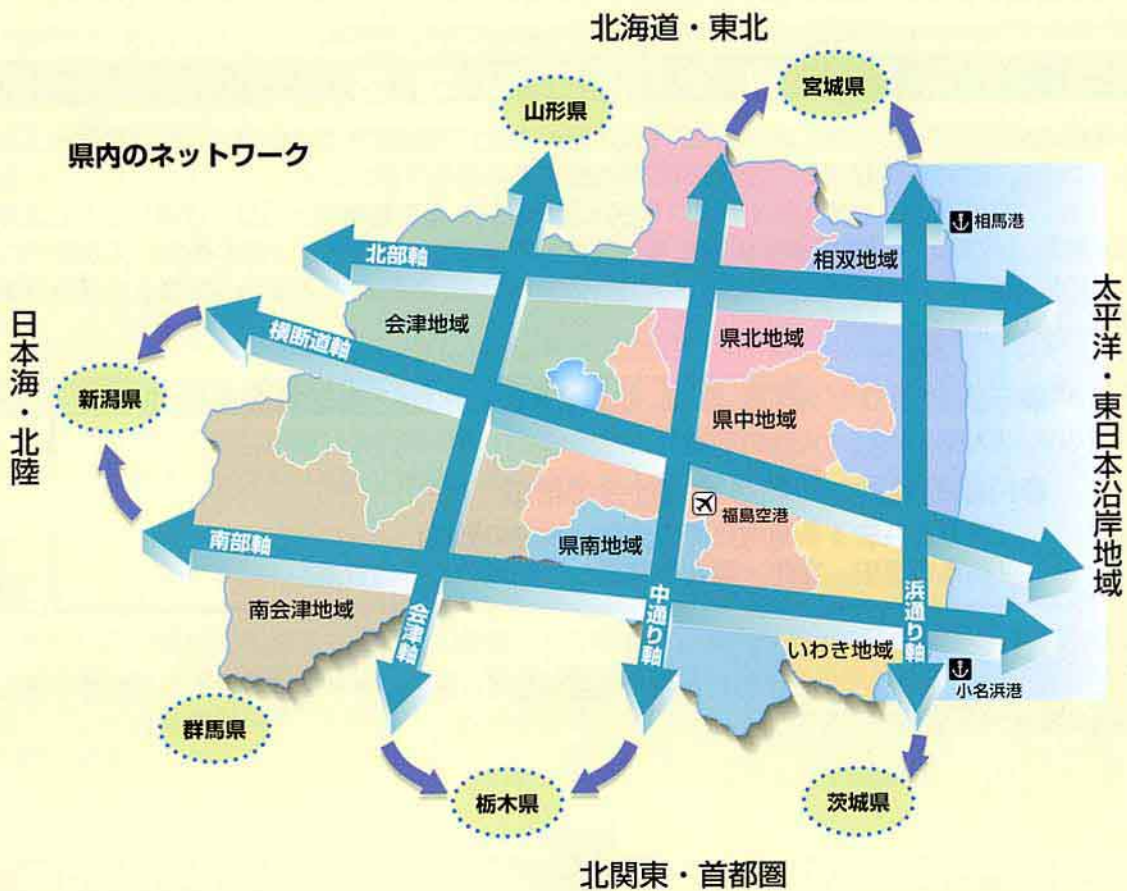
北海道・東北

宮城県

山形県

県内のネットワーク

相馬港

北部軸

相双地域

太平洋・東日本沿岸地域

日本海・北陸

会津地域

横断道軸

県北地域

新潟県

県中地域

福島空港

南部軸

県南地域

南会津地域

会津軸

中通り軸

浜通り軸

いわき地域

小名浜港

群馬県

栃木県

茨城県

北関東・首都圏